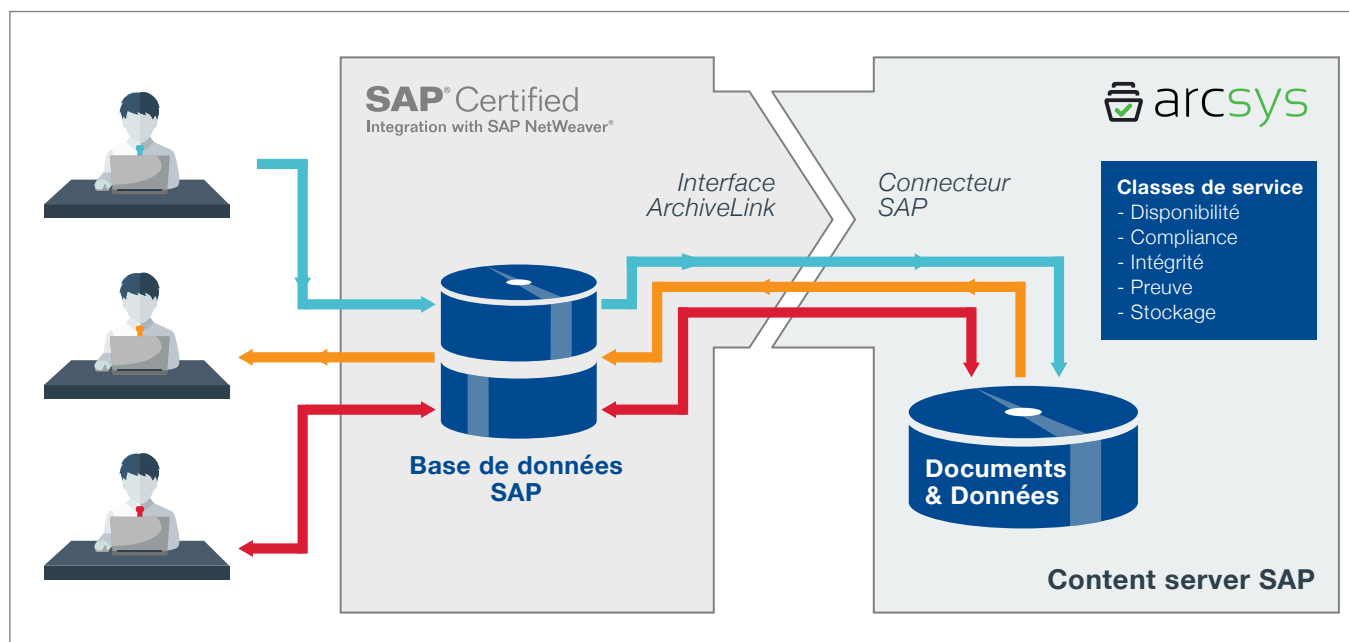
SAP® Certified
Integration with SAP NetWeaver®

arcsys

Interface
ArchiveLink

Connecteur
SAP

Classes de service
- Disponibilité
- Compliance
- Intégrité
- Preuve
- Stockage

Base de données
SAP

Documents
& Données

Content server SAP